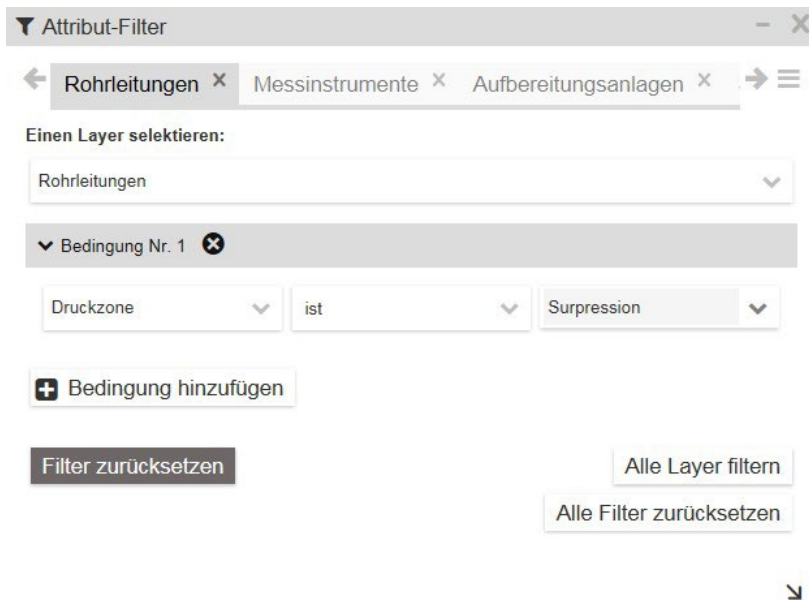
Attribut-Filter

Rohrleitungen × Messinstrumente × Aufbereitungsanlagen ×

Einen Layer selektieren:

Rohrleitungen

Bedingung Nr. 1

Druckzone | ist | Surpression

Bedingung hinzufügen

Filter zurücksetzen

Alle Layer filtern

Alle Filter zurücksetzen